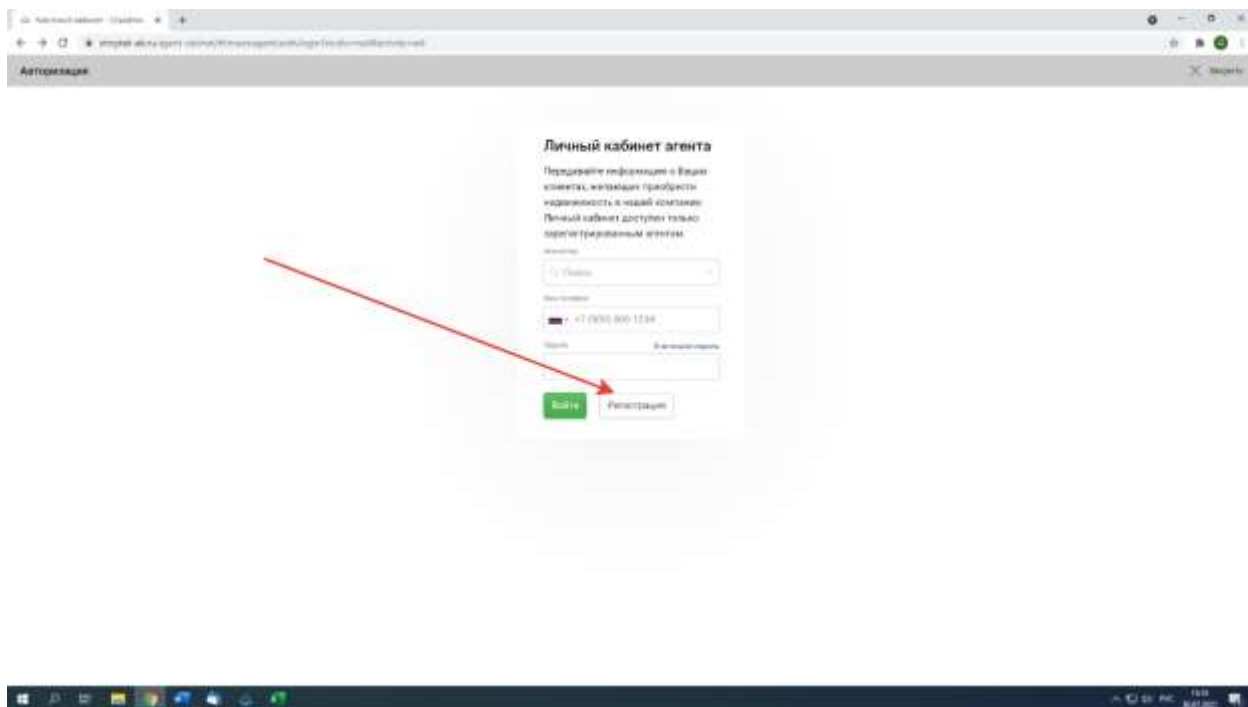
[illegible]

Авторизация

Закрыть

Личный кабинет агента

Передавайте информацию о Ваших клиентах, желающих приобрести недвижимость в нашей компании. Личный кабинет доступен только зарегистрированным агентам.

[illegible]

Поиск

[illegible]

+7 (900) 000 1234

Пароль

Я не помню пароль

Войти

Регистрация